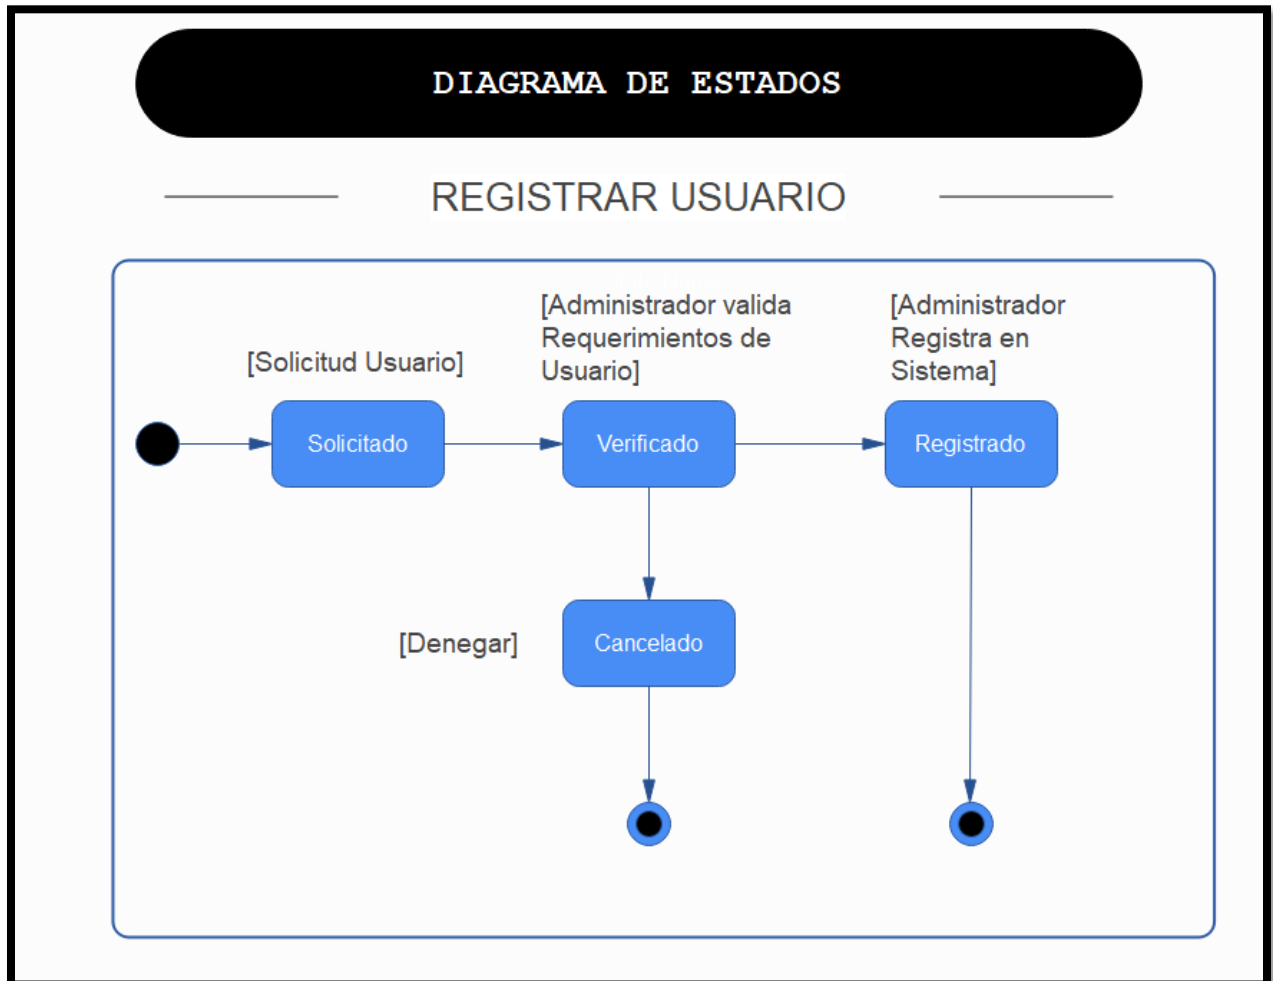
DIAGRAMA DE ESTADOS

REGISTRAR USUARIO

[Solicitud Usuario]

[Administrador valida Requerimientos de Usuario]

[Administrador Registra en Sistema]

Solicitado

Verificado

Registrado

[Denegar]

Cancelado